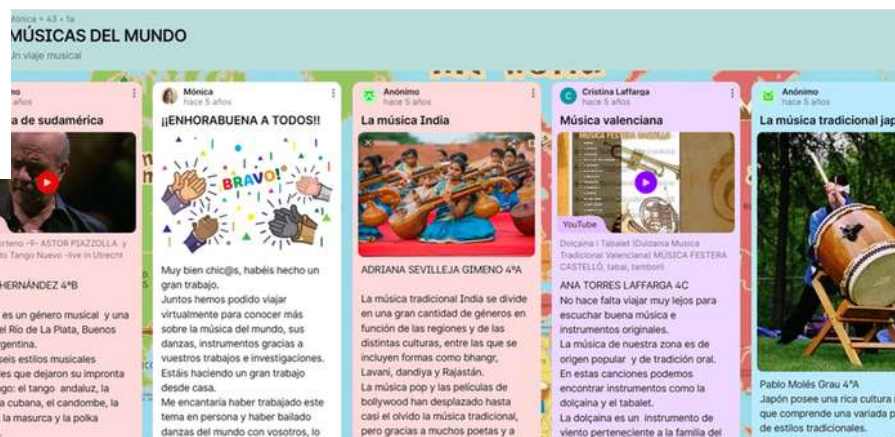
Mónica • 43 • 1a
MÚSICAS DEL MUNDO
Un viaje musical

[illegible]
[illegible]a de sudamérica
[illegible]rteno -9- ASTOR PIAZZOLLA y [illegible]to Tango Nuevo -live in Utrecht
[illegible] HERNÁNDEZ 4ºB
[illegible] es un género musical y una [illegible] el Río de La Plata, Buenos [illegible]gentina.
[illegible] seis estilos musicales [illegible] que dejaron su impronta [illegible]go: el tango andaluz, la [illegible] cubana, el candombe, la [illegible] la masurca y la polka

Mónica
hace 5 años
¡¡ENHORABUENA A TODOS!!
BRAVO!
Muy bien chic@s, habéis hecho un gran trabajo.
Juntos hemos podido viajar virtualmente para conocer más sobre la música del mundo, sus danzas, instrumentos gracias a vuestros trabajos e investigaciones. Estáis haciendo un gran trabajo desde casa.
Me encantaría haber trabajado este tema en persona y haber bailado danzas del mundo con vosotros, lo

Anónimo
hace 5 años
La música India
ADRIANA SEVILLEJA GIMENO 4ºA
La música tradicional India se divide en una gran cantidad de géneros en función de las regiones y de las distintas culturas, entre las que se incluyen formas como bhangr, Lavani, dandiya y Rajastán.
La música pop y las películas de bollywood han desplazado hasta casi el olvido la música tradicional, pero gracias a muchos poetas y a

Cristina Laffarga
hace 5 años
Música valenciana
MÚSICA FESTERA
YouTube
Dolçaina i Tabalet (Dulzaina Musica Tradicional Valenciana) MÚSICA FESTERA CASTELLÓ, tabal, tambor
ANA TORRES LAFFARGA 4C
No hace falta viajar muy lejos para escuchar buena música e instrumentos originales.
La música de nuestra zona es de origen popular y de tradición oral.
En estas canciones podemos encontrar instrumentos como la dolçaina y el tabalet.
La dolçaina es un instrumento de viento perteneciente a la familia del

Anónimo
hace 5 años
La música tradicional jap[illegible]
Pablo Molés Grau 4ºA
Japón posee una rica cultura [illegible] que comprende una variada p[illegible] de estilos tradicionales.